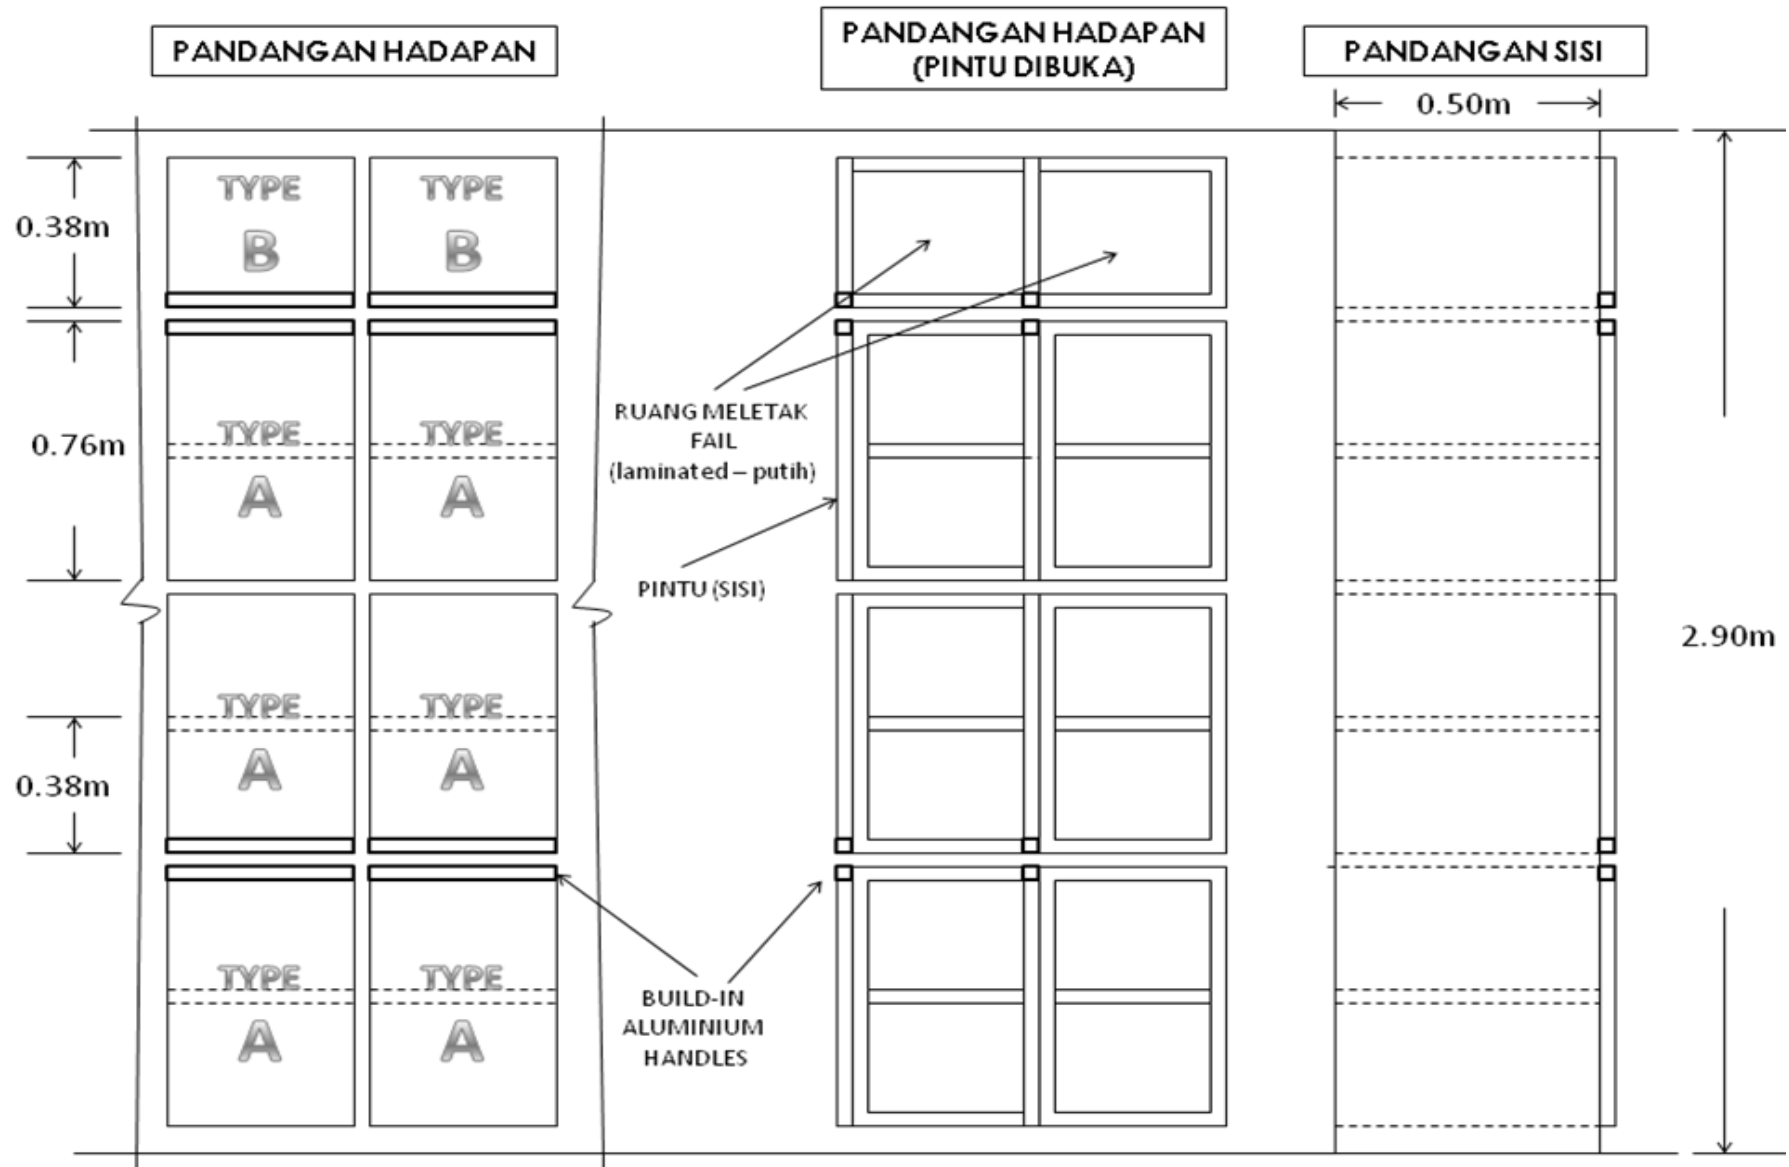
PANDANGAN HADAPAN

PANDANGAN HADAPAN (PINTU DIBUKA)

PANDANGAN SISI

0.50m

0.38m

TYPE B

TYPE B

0.76m

TYPE A

TYPE A

RUANG MELETAK FAIL (laminated – putih)

PINTU (SISI)

2.90m

TYPE A

TYPE A

0.38m

TYPE A

TYPE A

BUILD-IN ALUMINIUM HANDLES